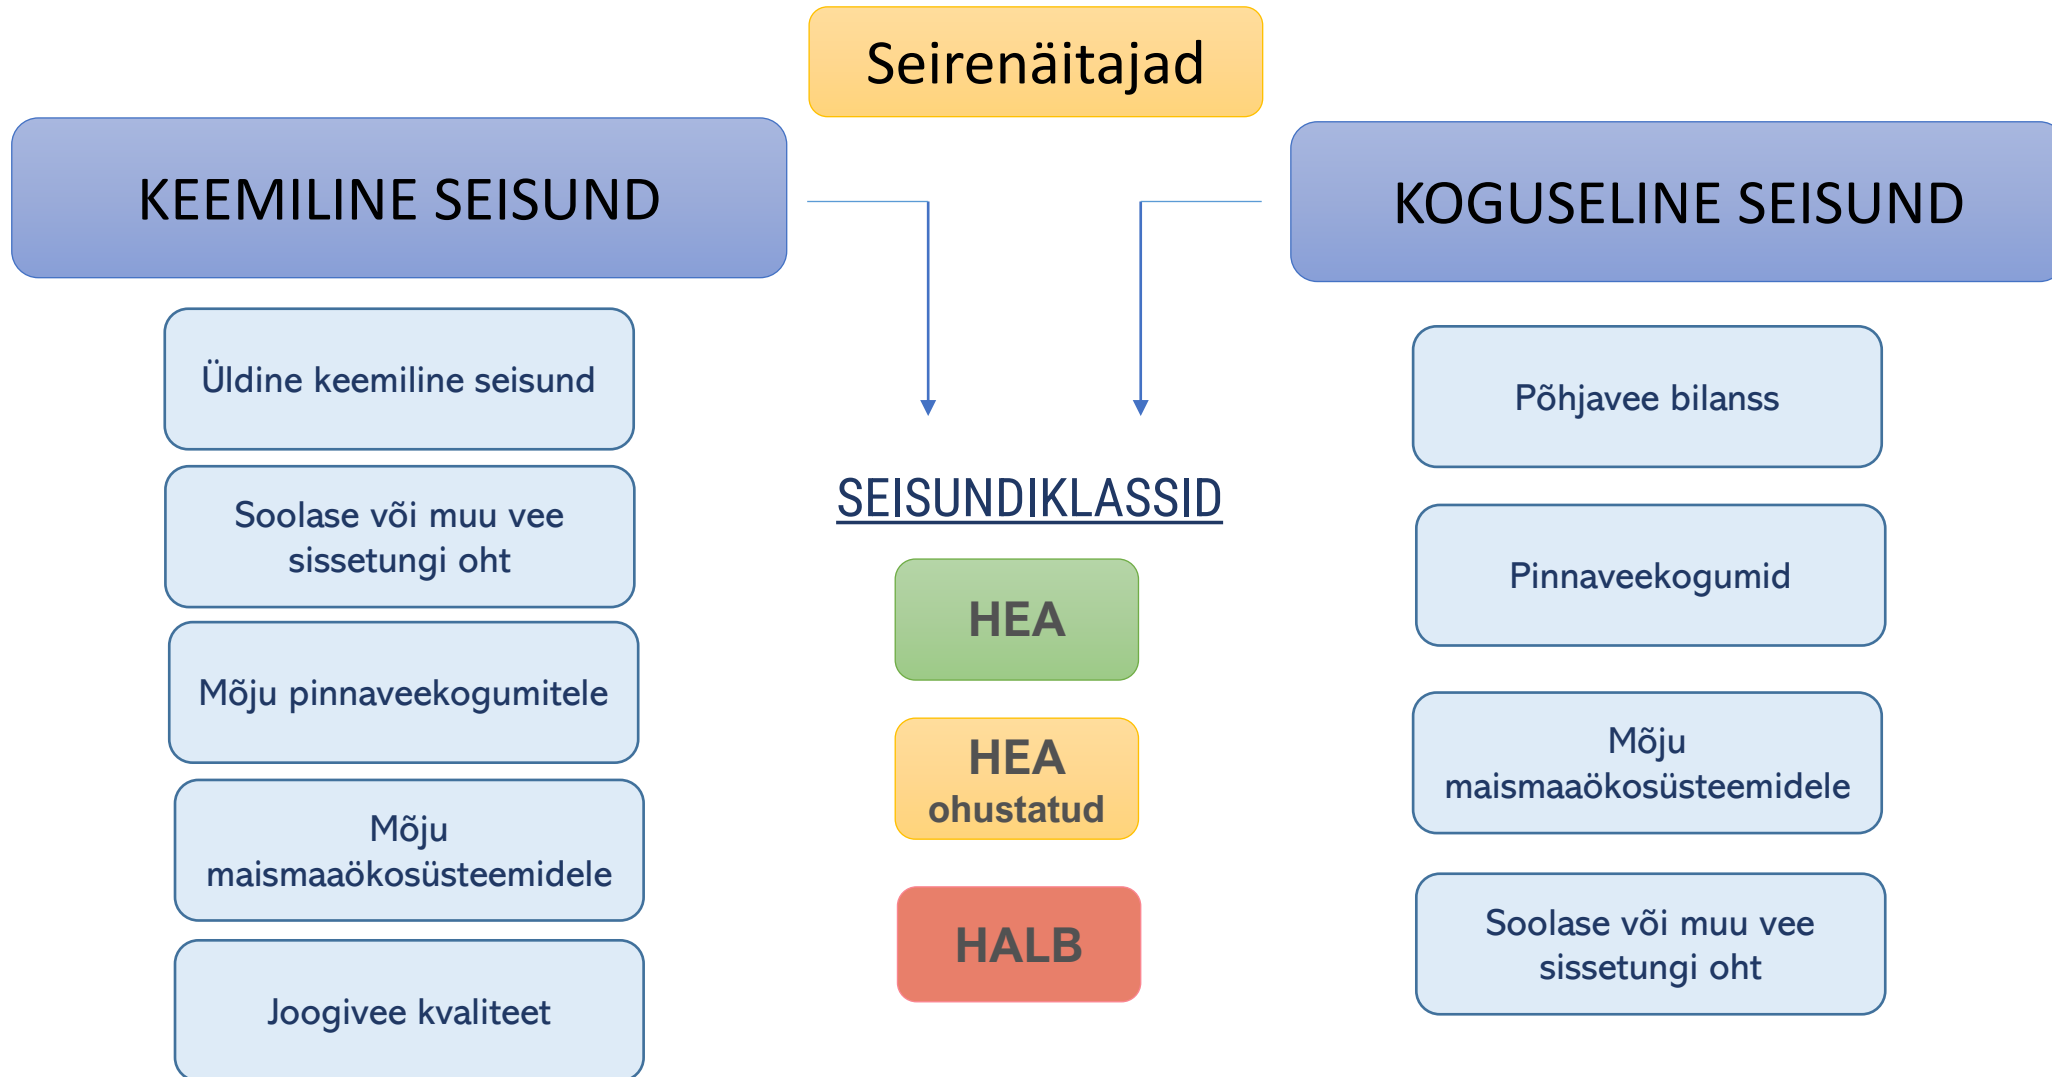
Seirenäitajad

KEEMILINE SEISUND

Üldine keemiline seisund

Soolase või muu vee sissetungi oht

Mõju pinnaveekogumitele

Mõju maismaaökosüsteemidele

Joogivee kvaliteet

SEISUNDIKLASSID

HEA

HEA ohustatud

HALB

KOGUSELINE SEISUND

Põhjavee bilanss

Pinnaveekogumid

Mõju maismaaökosüsteemidele

Soolase või muu vee sissetungi oht